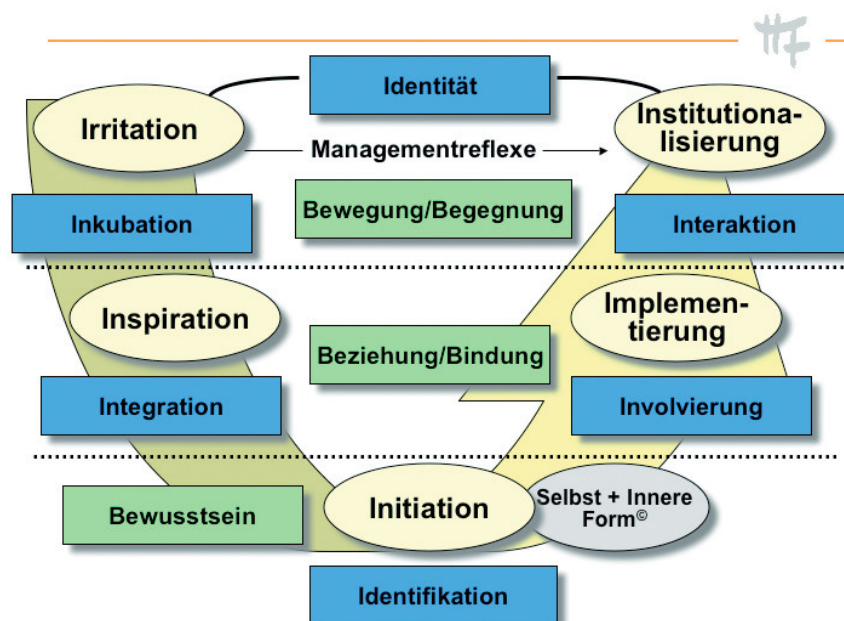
ITF

Identität

Irritation

Institutionalisierung

Managementreflexe

Bewegung/Begegnung

Inkubation

Interaktion

Inspiration

Implementierung

Beziehung/Bindung

Integration

Involvierung

Bewusstsein

Initiation

Selbst + Innere Form©

Identifikation